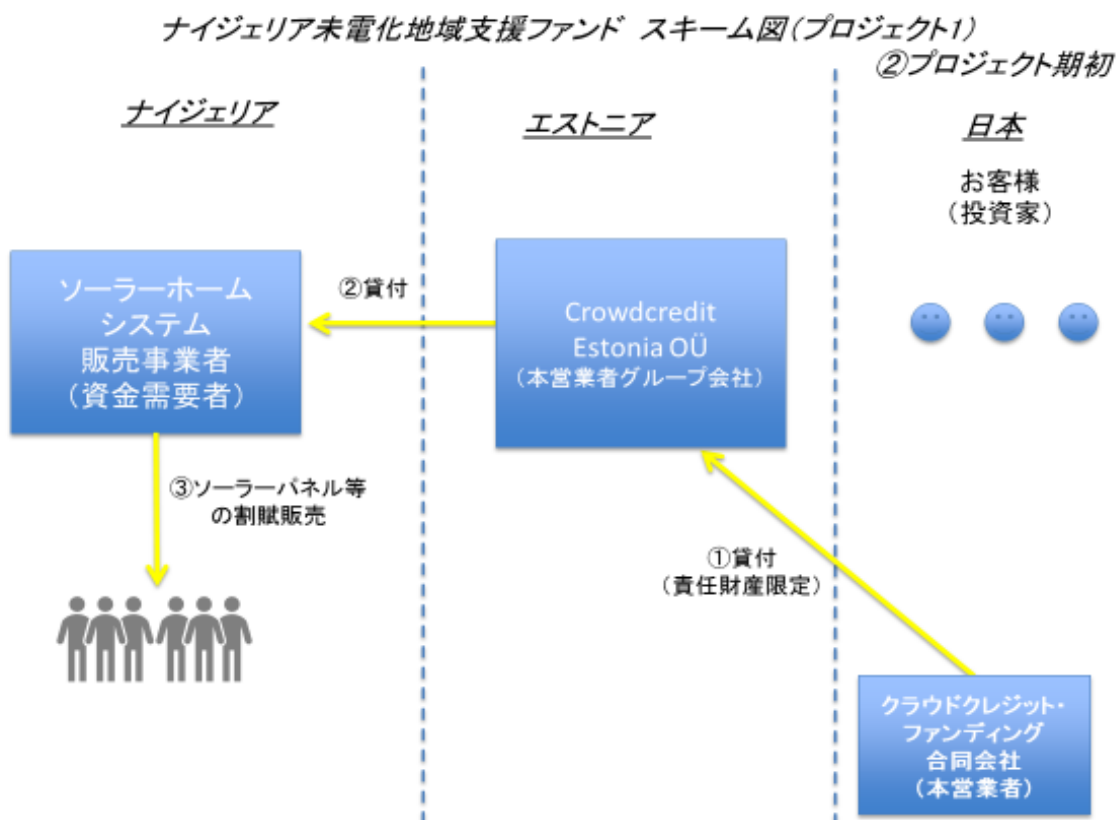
ナイジェリア未電化地域支援ファンド スキーム図（プロジェクト1）

②プロジェクト期初

ナイジェリア

エストニア

日本

お客様
（投資家）

ソーラーホーム
システム
販売事業者
（資金需要者）

②貸付

Crowdcredit
Estonia OÜ
（本営業者グループ会社）

③ソーラーパネル等
の割賦販売

①貸付
（責任財産限定）

クラウドクレジット・
ファンディング
合同会社
（本営業者）